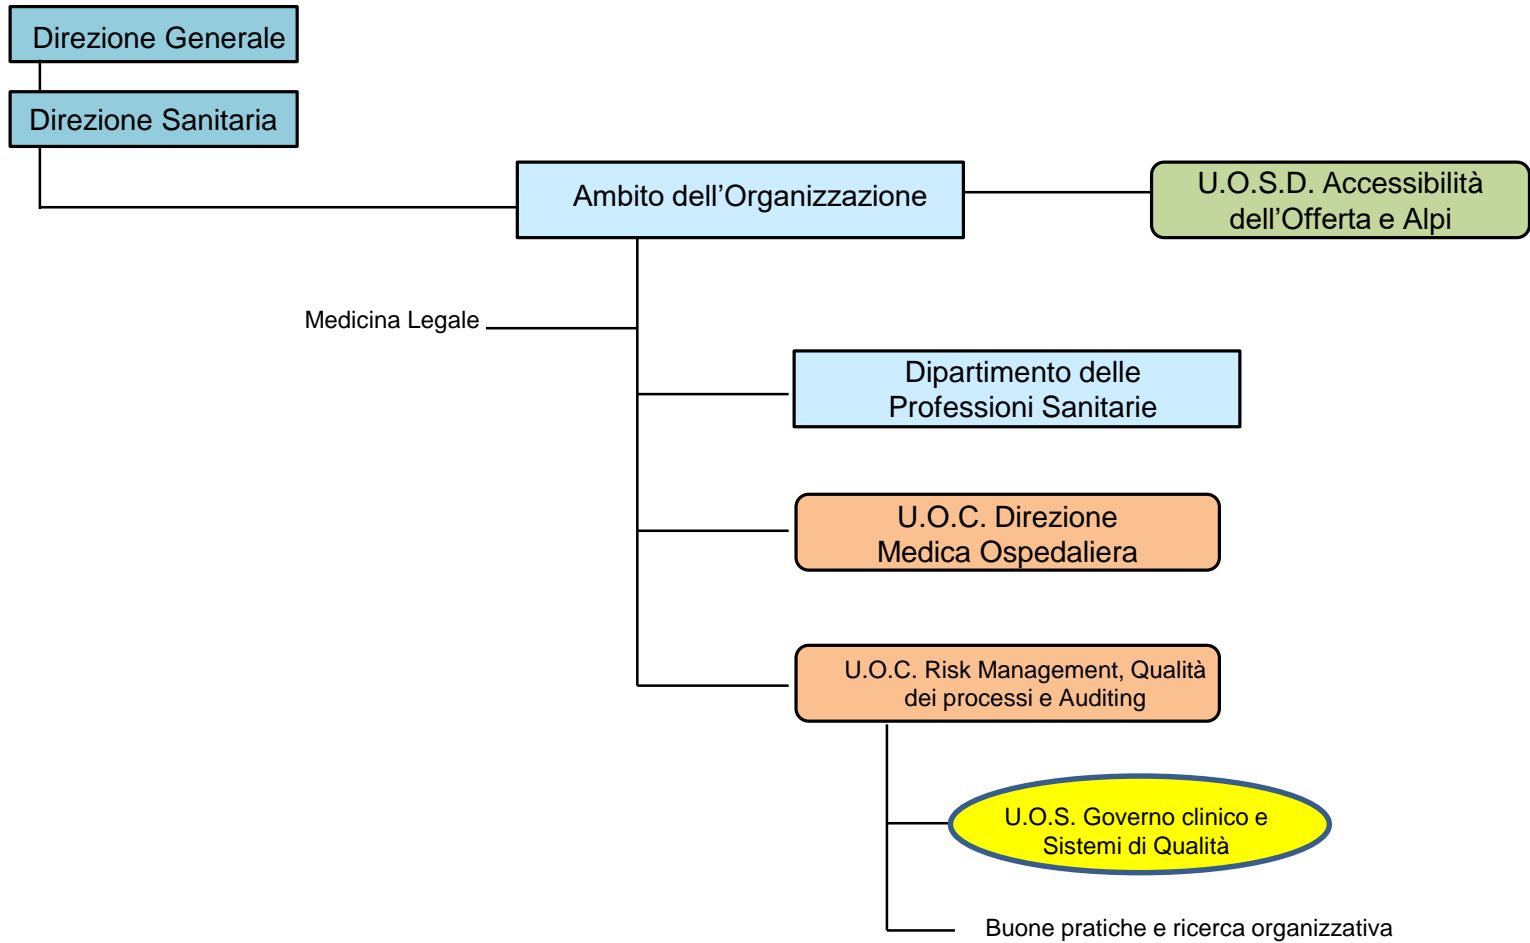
Direzione Generale

Direzione Sanitaria

Ambito dell’Organizzazione

U.O.S.D. Accessibilità dell’Offerta e Alpi

Medicina Legale

Dipartimento delle Professioni Sanitarie

U.O.C. Direzione Medica Ospedaliera

U.O.C. Risk Management, Qualità dei processi e Auditing

U.O.S. Governo clinico e Sistemi di Qualità

Buone pratiche e ricerca organizzativa